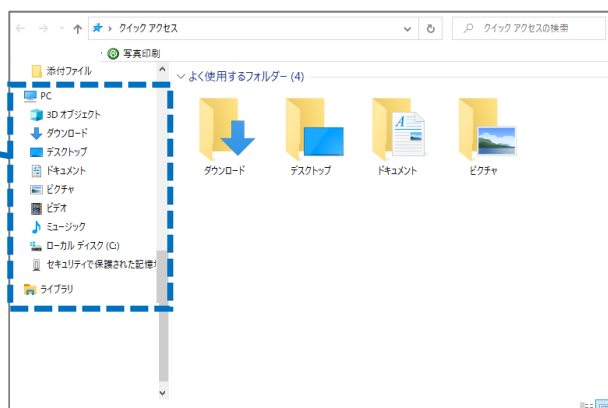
クイック アクセス

クイック アクセスの検索

写真印刷

添付ファイル

PC

3D オブジェクト

ダウンロード

デスクトップ

ドキュメント

ピクチャ

ビデオ

ミュージック

ローカル ディスク (C:)

セキュリティで保護された記憶

ライブラリ

よく使用するフォルダー (4)

ダウンロード

デスクトップ

ドキュメント

ピクチャ